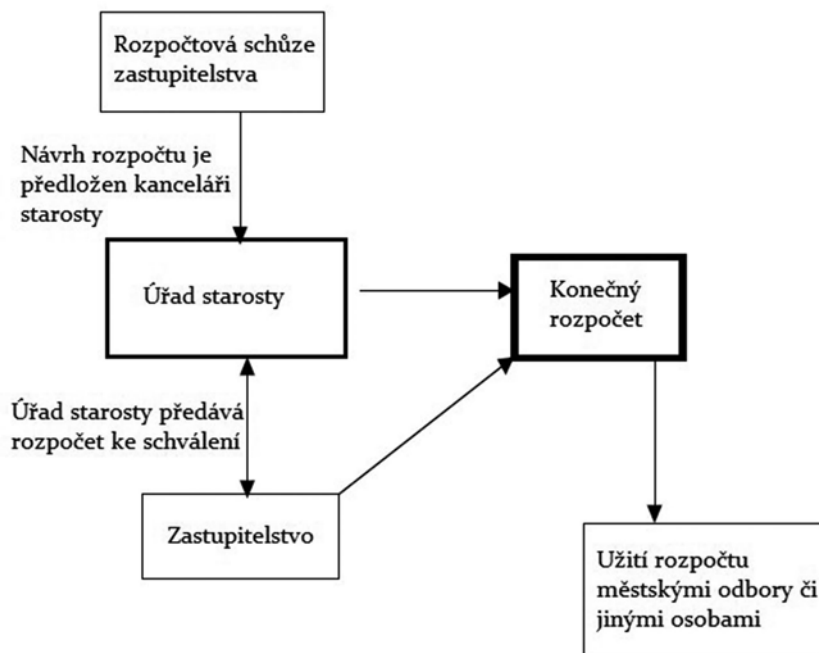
Rozpočtová schůze zastupitelstva

Návrh rozpočtu je předložen kanceláři starosty

Úřad starosty

Konečný rozpočet

Úřad starosty předává rozpočet ke schválení

Zastupitelstvo

Užití rozpočtu městskými odbory či jinými osobami